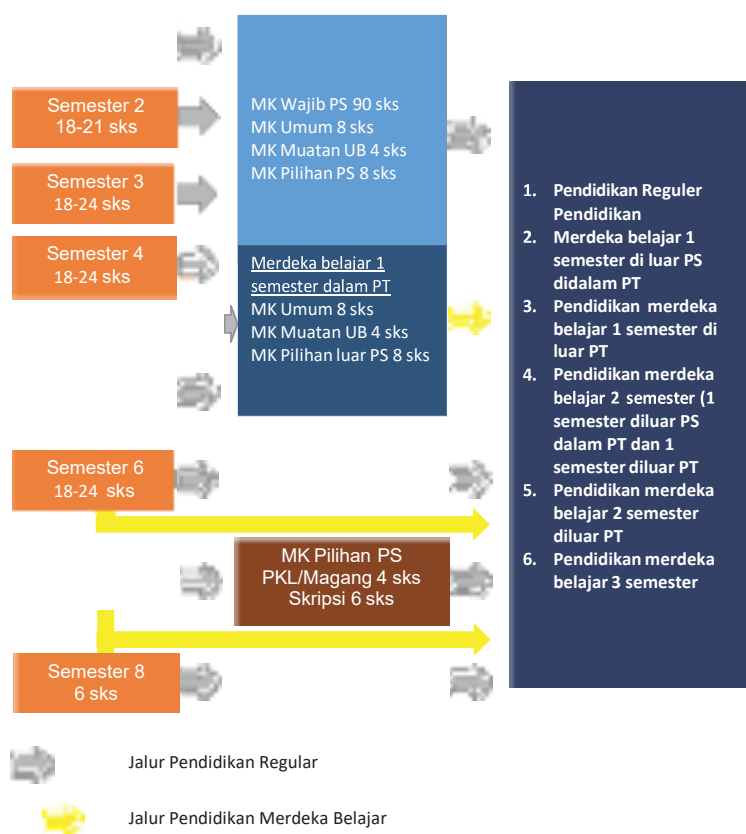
Semester 2
18-21 sks

Semester 3
18-24 sks

Semester 4
18-24 sks

MK Wajib PS 90 sks
MK Umum 8 sks
MK Muatan UB 4 sks
MK Pilihan PS 8 sks

Merdeka belajar 1 semester dalam PT
MK Umum 8 sks
MK Muatan UB 4 sks
MK Pilihan luar PS 8 sks

Semester 6
18-24 sks

MK Pilihan PS
PKL/Magang 4 sks
Skripsi 6 sks

Semester 8
6 sks

1. Pendidikan Reguler Pendidikan
2. Merdeka belajar 1 semester di luar PS didalam PT
3. Pendidikan merdeka belajar 1 semester di luar PT
4. Pendidikan merdeka belajar 2 semester (1 semester diluar PS dalam PT dan 1 semester diluar PT
5. Pendidikan merdeka belajar 2 semester diluar PT
6. Pendidikan merdeka belajar 3 semester

Jalur Pendidikan Regular

Jalur Pendidikan Merdeka Belajar